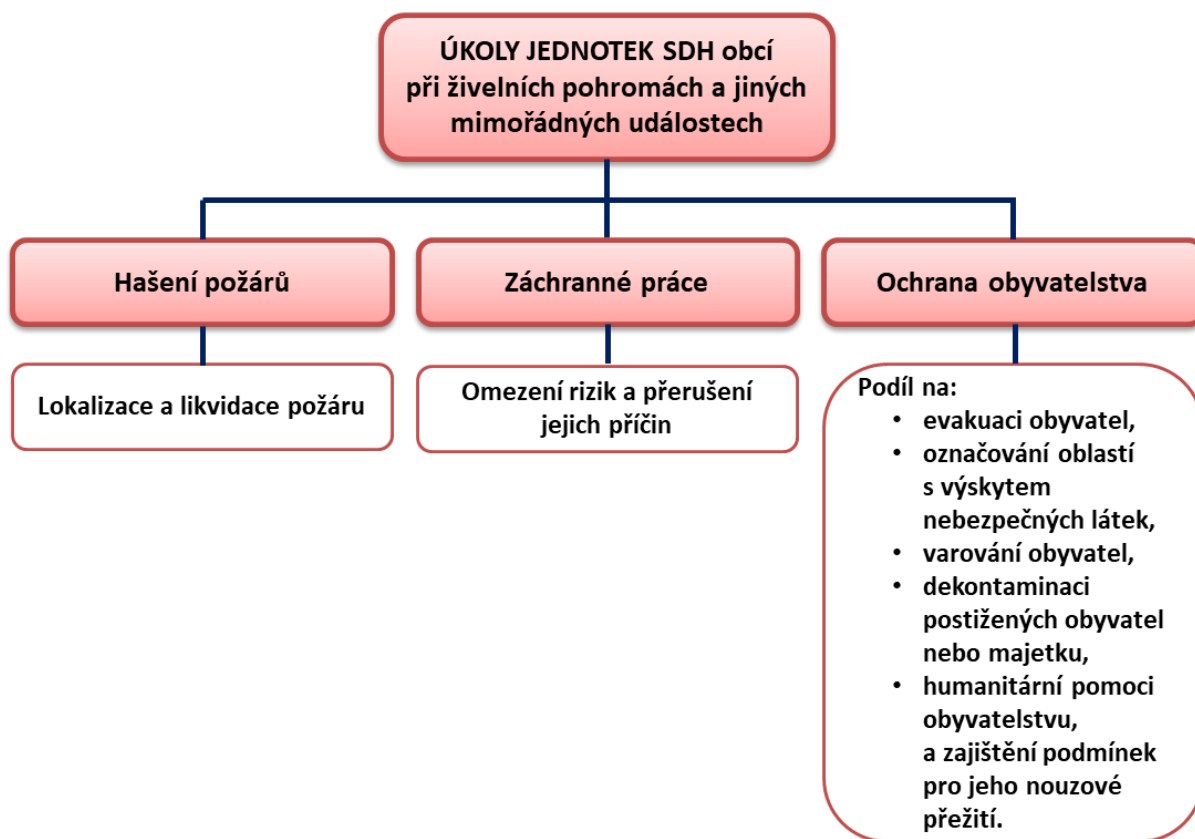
ÚKOLY JEDNOTEK SDH obcí při živelních pohromách a jiných mimořádných událostech

Hašení požárů

Záchranné práce

Ochrana obyvatelstva

Lokalizace a likvidace požáru

Omezení rizik a přerušení jejich příčin

Podíl na:
• evakuaci obyvatel,
• označování oblastí s výskytem nebezpečných látek,
• varování obyvatel,
• dekontaminaci postižených obyvatel nebo majetku,
• humanitární pomoci obyvatelstvu, a zajištění podmínek pro jeho nouzové přežití.